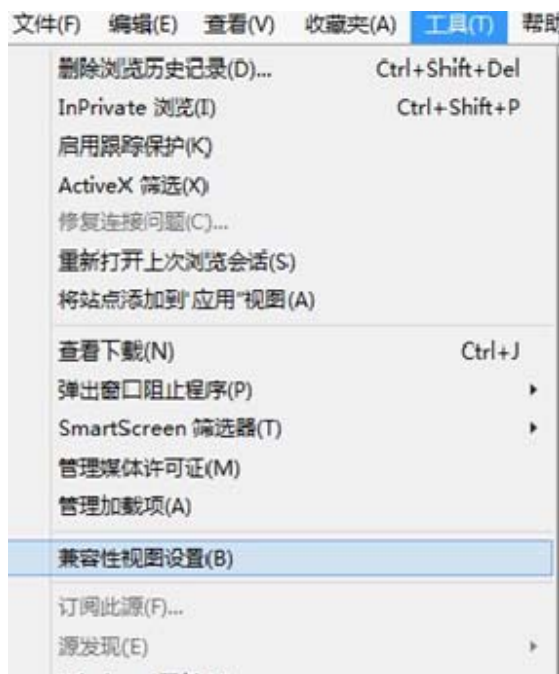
文件(F) 编辑(E) 查看(V) 收藏夹(A) 工具(T) 帮助

删除浏览历史记录(D)... Ctrl+Shift+Del
InPrivate 浏览(I) Ctrl+Shift+P
启用跟踪保护(K)
ActiveX 筛选(X)
修复连接问题(C)...
重新打开上次浏览会话(S)
将站点添加到"应用"视图(A)

查看下载(N) Ctrl+J
弹出窗口阻止程序(P)
SmartScreen 筛选器(T)
管理媒体许可证(M)
管理加载项(A)

兼容性视图设置(B)

订阅此源(F)...
源发现(E)
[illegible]